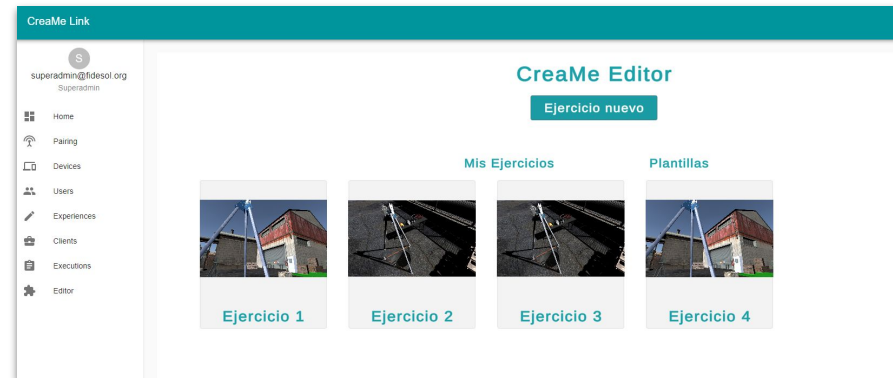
CreaMe Link

S
superadmin@fidesol.org
Superadmin

Home
Pairing
Devices
Users
Experiences
Clients
Executions
Editor

CreaMe Editor

Ejercicio nuevo

Mis Ejercicios

Plantillas

Ejercicio 1

Ejercicio 2

Ejercicio 3

Ejercicio 4